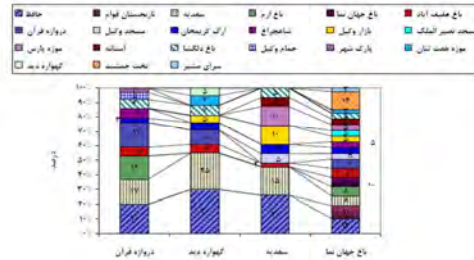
| باغ عفیف آباد | باغ جهان نما | باغ ارم | سعدیه | تاریخستان قوام | حافظ |
|---|---|---|---|---|---|
| مسجد نصیر الملک | بازار وکیل | شاهچراغ | ارگ کریمخان | مسجد وکیل | دروازه قرآن |
| موزه هفت تنان | پارک شهر | حمام وکیل | باغ دلگشا | آستانه | موزه پارس |
| | | سرای مشیر | تخت جمشید | | گهواره دید |

۱۰۰
۹۰
۸۰
۷۰
۶۰
۵۰
۴۰
۳۰
۲۰
۱۰
۰

درصد

دروازه قرآن
گهواره دید
سعدیه
باغ جهان نما